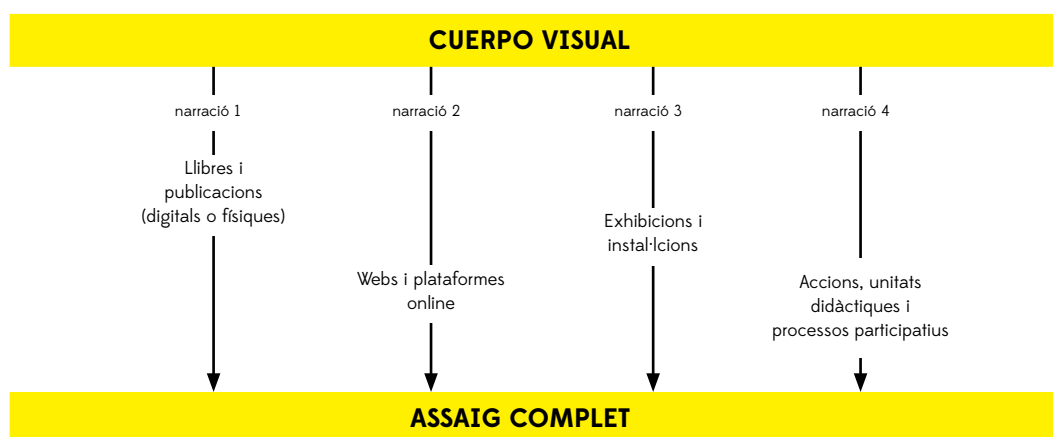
CUERPO VISUAL

narració 1

Llibres i publicacions (digitals o físiques)

narració 2

Webs i plataformes online

narració 3

Exhibicions i instal·lcions

narració 4

Accions, unitats didàctiques i processos participatius

ASSAIG COMPLET